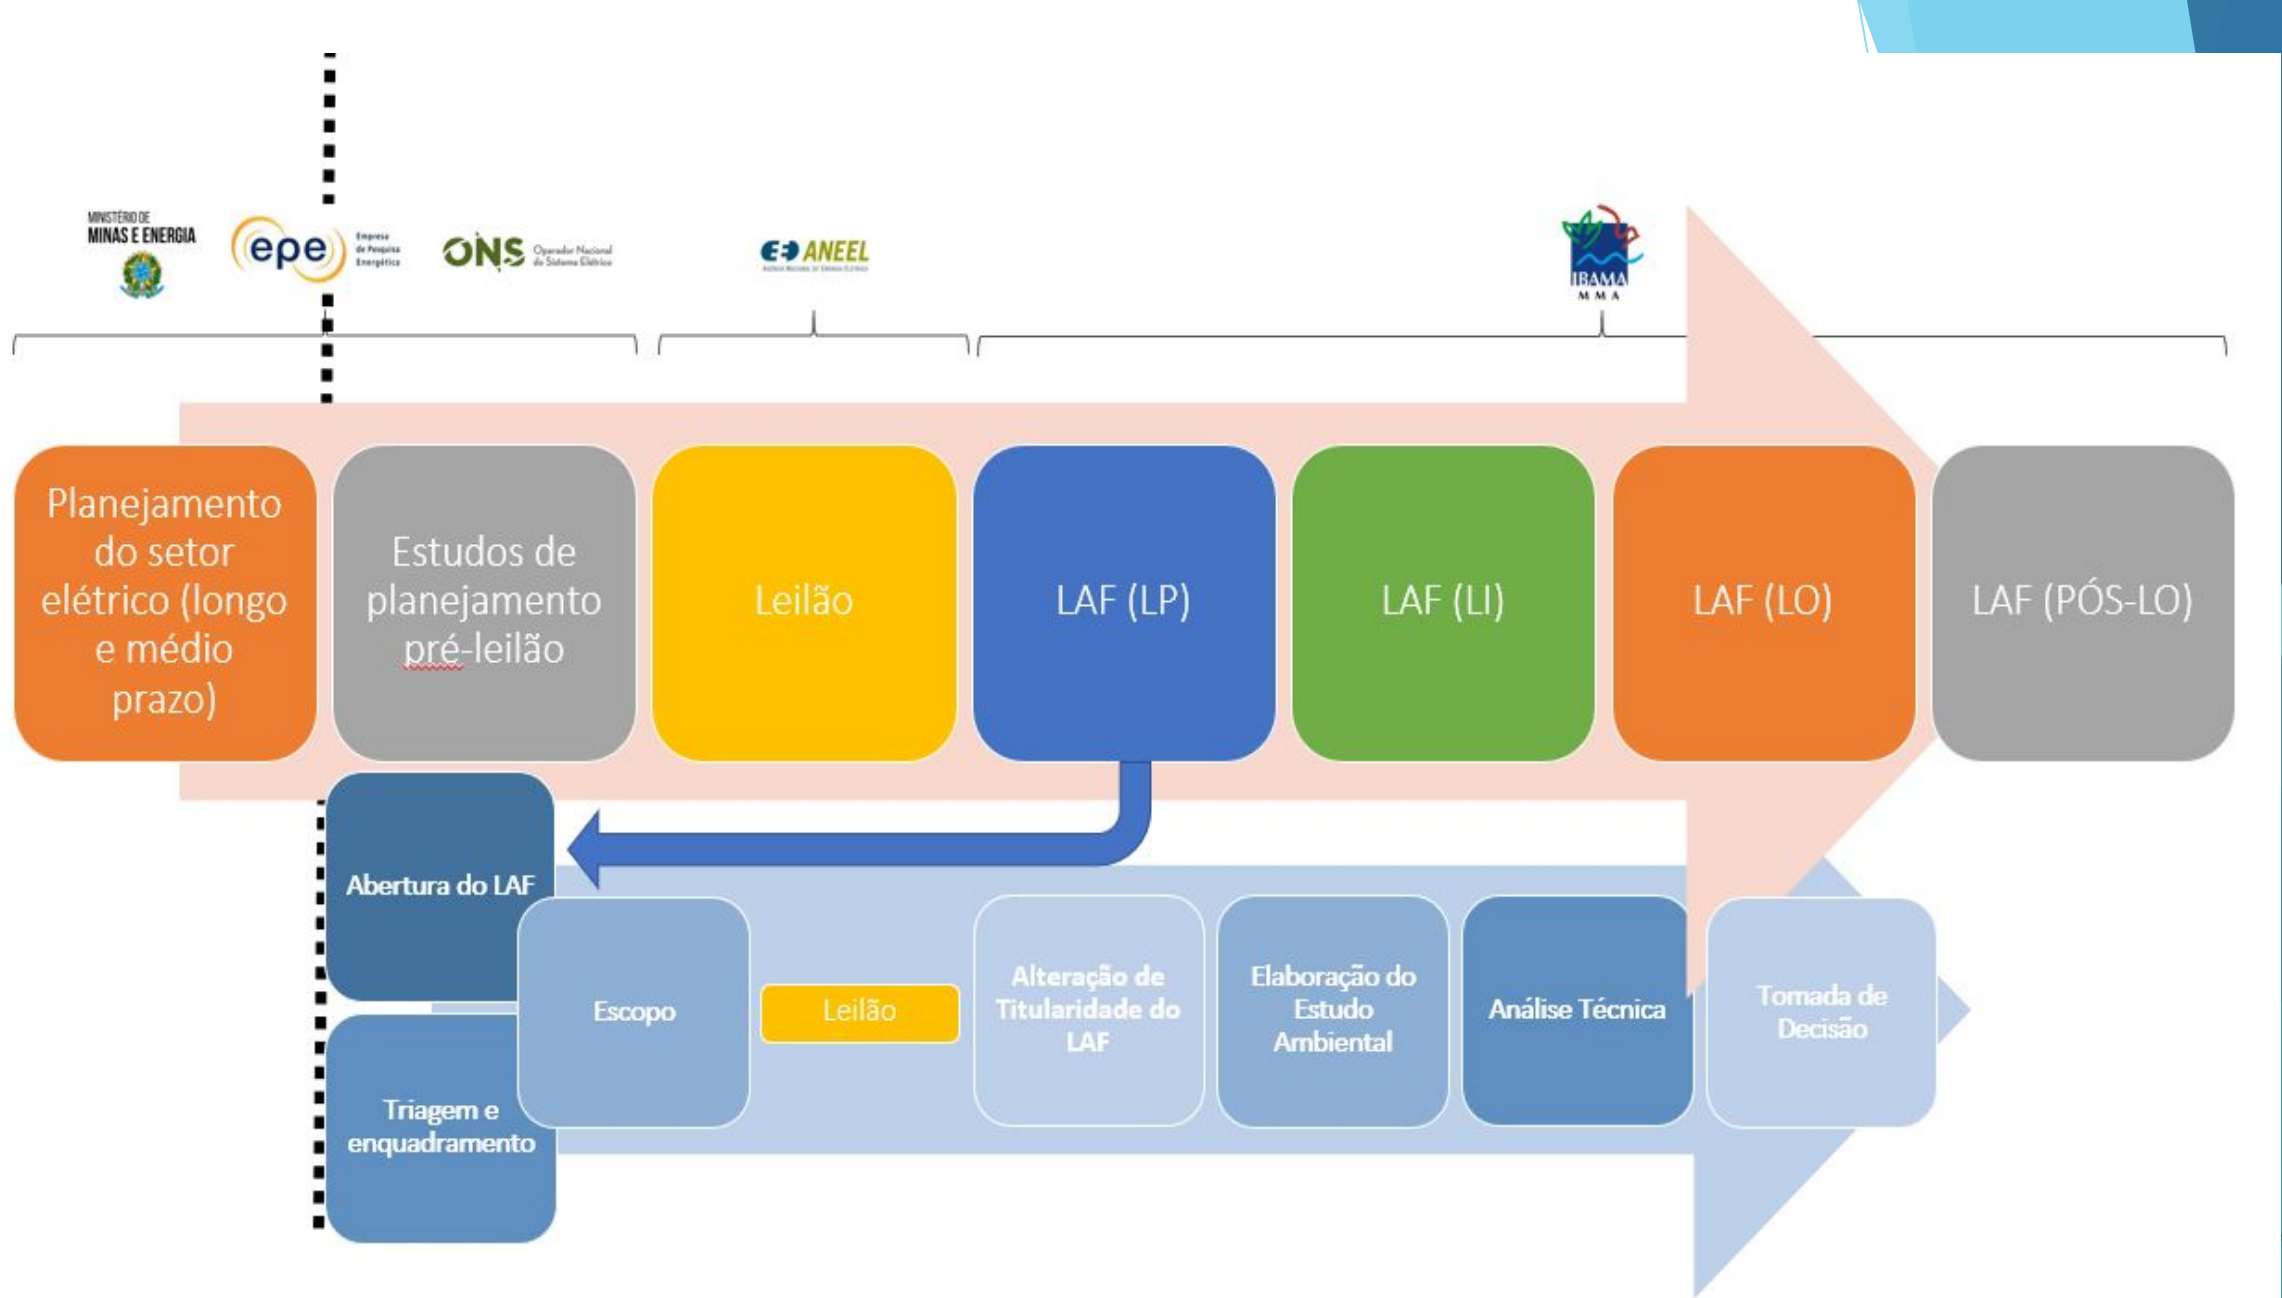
MINISTÉRIO DE MINAS E ENERGIA

epe Empresa de Pesquisa Energética

ONS Operador Nacional do Sistema Elétrico

ANEEL Agência Nacional de Energia Elétrica

IBAMA MMA

Planejamento do setor elétrico (longo e médio prazo)

Estudos de planejamento pré-leilão

Leilão

LAF (LP)

LAF (LI)

LAF (LO)

LAF (PÓS-LO)

Abertura do LAF

Triagem e enquadramento

Escopo

Leilão

Alteração de Titularidade do LAF

Elaboração do Estudo Ambiental

Análise Técnica

Tomada de Decisão